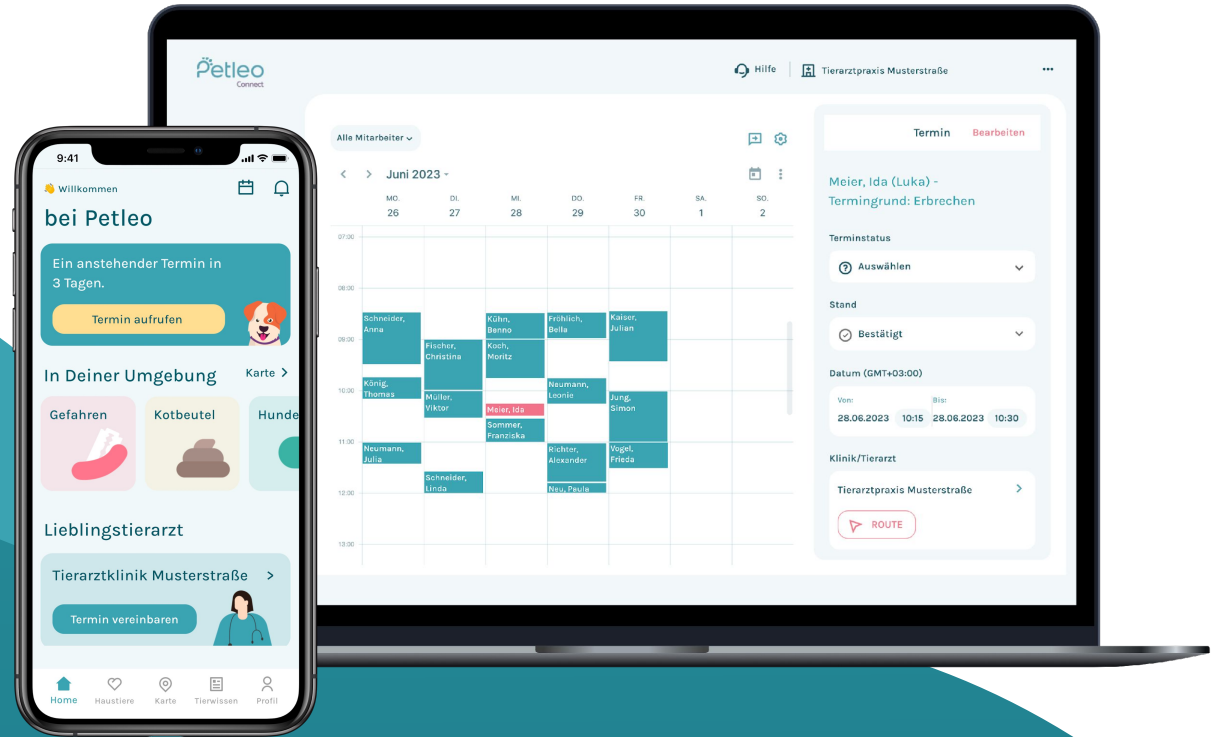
Petleo
Connect

Hilfe
Tierarztpraxis Musterstraße

Alle Mitarbeiter

Juni 2023

| | MO. 26 | DI. 27 | MI. 28 | DO. 29 | FR. 30 | SA. 1 | SO. 2 |
|---|---|---|---|---|---|---|---|
| 07:00 | | | | | | | |
| 08:00 | | | | | | | |
| 09:00 | Schneider, Anna | Fischer, Christina | Kühn, Benno; Koch, Moritz | Fröhlich, Bella | Kaiser, Julian | | |
| 10:00 | König, Thomas | Müller, Viktor | Meier, Ida; Sommer, Franziska | Neumann, Leonie | Jung, Simon | | |
| 11:00 | Neumann, Julia | Schneider, Linda | | Richter, Alexander; Neu, Paule | Vogel, Frieda | | |
| 12:00 | | | | | | | |
| 13:00 | | | | | | | |

Termin
Bearbeiten

Meier, Ida (Luka) - Termingrund: Erbrechen

Terminstatus
Auswählen

Stand
Bestätigt

Datum (GMT+03:00)
Von:
28.06.2023 10:15
Bis:
28.06.2023 10:30

Klinik/Tierarzt
Tierarztpraxis Musterstraße
ROUTE

9:41
👋 Willkommen
bei Petleo

Ein anstehender Termin in 3 Tagen.
Termin aufrufen

In Deiner Umgebung
Karte
Gefahren
Kotbeutel
Hunde

Lieblingstierarzt
Tierarztklinik Musterstraße
Termin vereinbaren

Home
Haustiere
Karte
Tierwissen
Profil